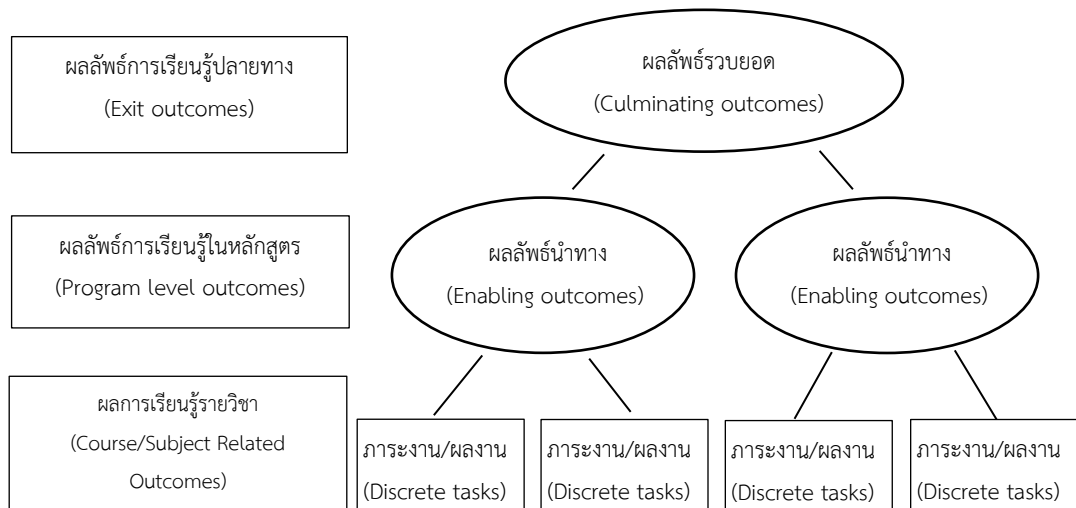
ผลลัพธ์การเรียนรู้ปลายทาง
(Exit outcomes)

ผลลัพธ์รวบยอด
(Culminating outcomes)

ผลลัพธ์การเรียนรู้ในหลักสูตร
(Program level outcomes)

ผลลัพธ์นำทาง
(Enabling outcomes)

ผลลัพธ์นำทาง
(Enabling outcomes)

ผลการเรียนรู้รายวิชา
(Course/Subject Related Outcomes)

ภาระงาน/ผลงาน
(Discrete tasks)

ภาระงาน/ผลงาน
(Discrete tasks)

ภาระงาน/ผลงาน
(Discrete tasks)

ภาระงาน/ผลงาน
(Discrete tasks)